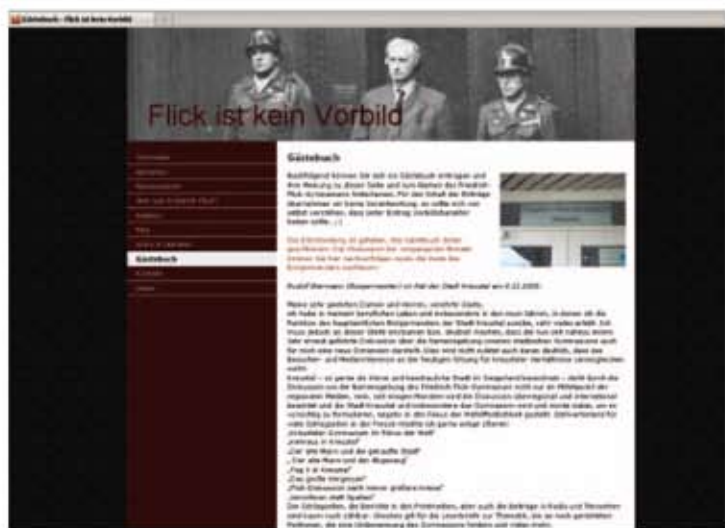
Gästebuch - Flick ist kein Vorbild

Flick ist kein Vorbild

Gästebuch

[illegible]

Gästebuch

Rudolf Biermann (Bürgermeister) im Rat der Stadt Kreuztal am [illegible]

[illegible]

„Kreuztal in Kreuztal"

„Fug 1 in Kreuztal"

„Das große Vergessen"

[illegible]